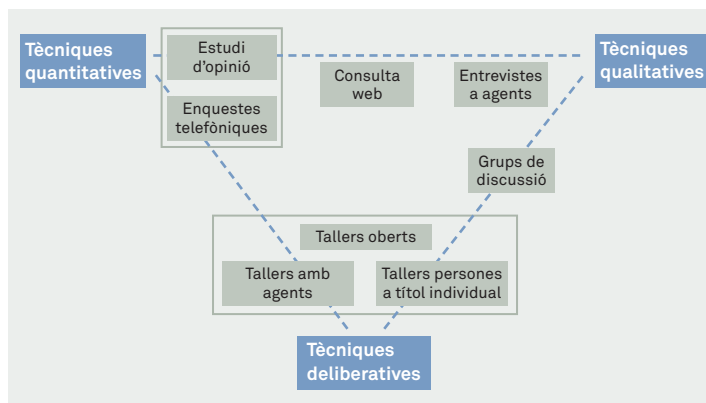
Tècniques quantitatives

Estudi d'opinió

Enquestes telefòniques

Consulta web

Entrevistes a agents

Tècniques qualitatives

Grups de discussió

Tallers oberts

Tallers amb agents

Tallers persones a títol individual

Tècniques deliberatives